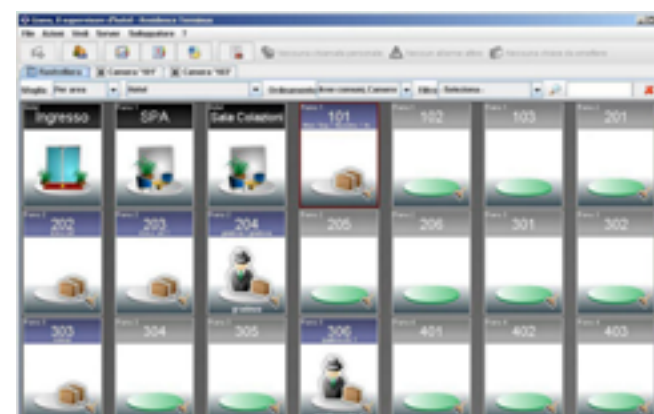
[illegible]

File Azioni Vedi Server Sottopattura ?

Nessuna chiamata personale
Nessun allarme attivo
Nessuna chiave da preallerta

Rastrelliera | Camera "101" | Camera "103"

Per area | Hotel | Ordinamento | Filtro | Seleziona

Ingresso
SPA
Sala Colazioni
101
102
103
201
202
203
204
205
206
301
302
303
304
305
306
401
402
403